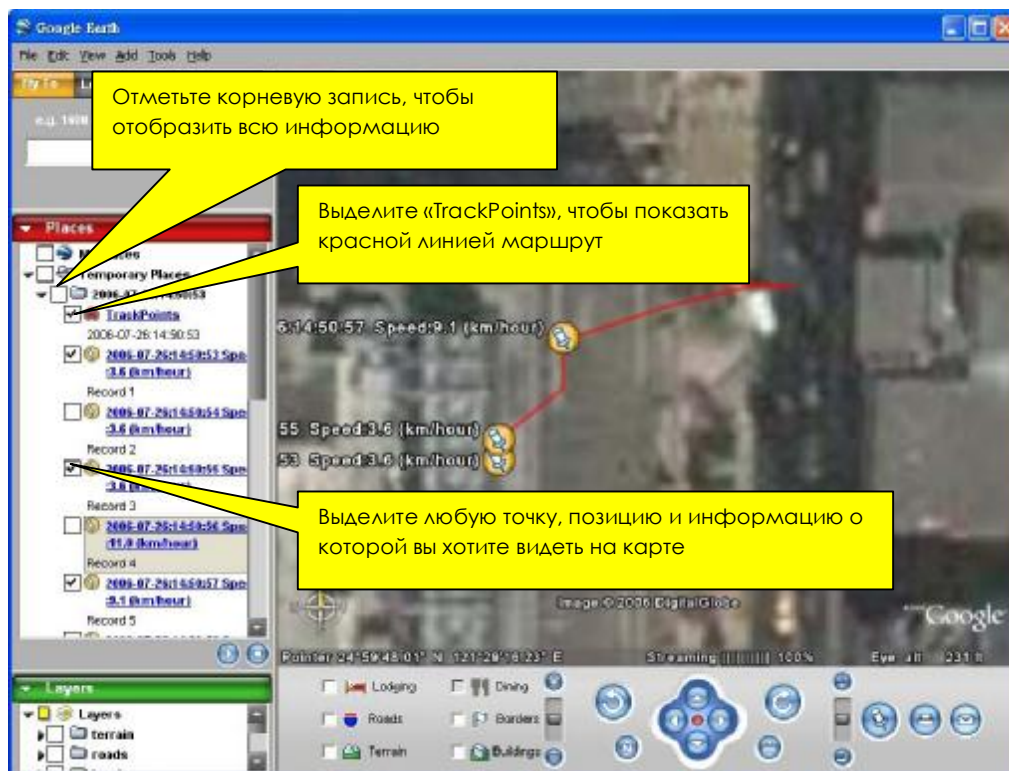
Google Earth

File Edit View Add Tools Help

Отметьте корневую запись, чтобы отобразить всю информацию

e.g. 1600 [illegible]

Places

Выделите «TrackPoints», чтобы показать красной линией маршрут

My Places
Temporary Places
2006-07-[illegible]:50:53
TrackPoints
2006-07-26 14:50:53
2006-07-26 14:50:53 Speed:3.6 (km/hour)
Record 1
2006-07-26 14:50:54 Speed:3.6 (km/hour)
Record 2
2006-07-26 14:50:55 Speed:3.6 (km/hour)
Record 3
2006-07-26 14:50:56 Speed:11.0 (km/hour)
Record 4
2006-07-26 14:50:57 Speed:9.1 (km/hour)
Record 5

6:14:50:57 Speed:9.1 (km/hour)
55 Speed:3.6 (km/hour)
53 Speed:3.6 (km/hour)

Выделите любую точку, позицию и информацию о которой вы хотите видеть на карте

Image © 2006 DigitalGlobe
Google
Pointer 24°59'48.01" N 121°29'16.23" E
Streaming |||||||||| 100%
Eye alt 231 ft

Layers
Layers
terrain
roads

Lodging
Dining
Roads
Borders
Terrain
Buildings